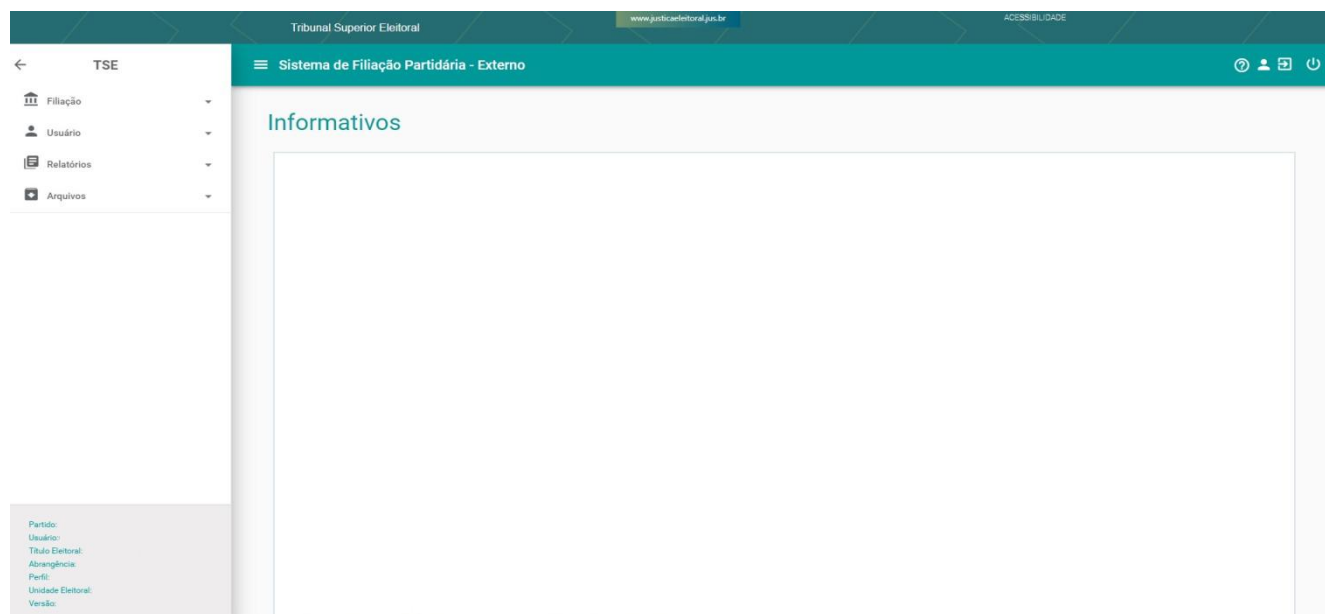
Tribunal Superior Eleitoral
www.justicaeleitoral.jus.br
ACESSIBILIDADE

TSE
Filiação
Usuário
Relatórios
Arquivos

Sistema de Filiação Partidária - Externo

Informativos

Partido:
Usuário:
Título Eleitoral:
Abrangência:
Perfil:
Unidade Eleitoral:
Versão: